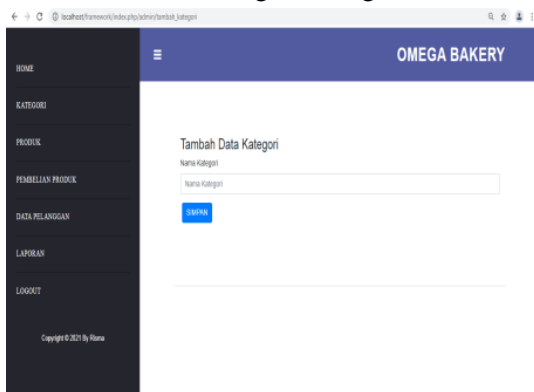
localhost/framework/index.php/admin/tambah_kategori

HOME

KATEGORI

PRODUK

PEMBELIAN PRODUK

DATA PELANGGAN

LAPORAN

LOGOUT

Copyright © 2021 By Risma

≡

OMEGA BAKERY

Tambah Data Kategori

Nama Kategori

Nama Kategori

SIMPAN